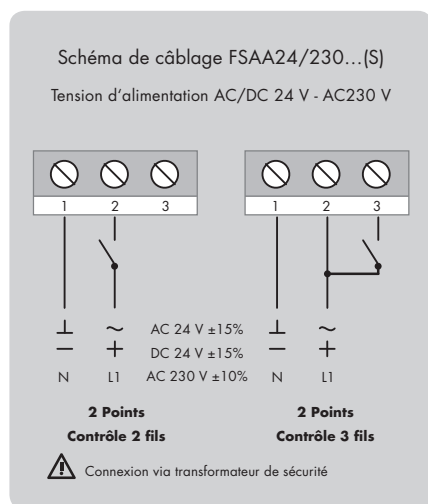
Schéma de câblage FSAA24/230...(S)

Tension d'alimentation AC/DC 24 V - AC230 V

1 2 3

1 2 3

⊥ ~
– +

AC 24 V ±15%
DC 24 V ±15%
AC 230 V ±10%

⊥ ~
– +

N L1

N L1

**2 Points**
**Contrôle 2 fils**

**2 Points**
**Contrôle 3 fils**

Connexion via transformateur de sécurité